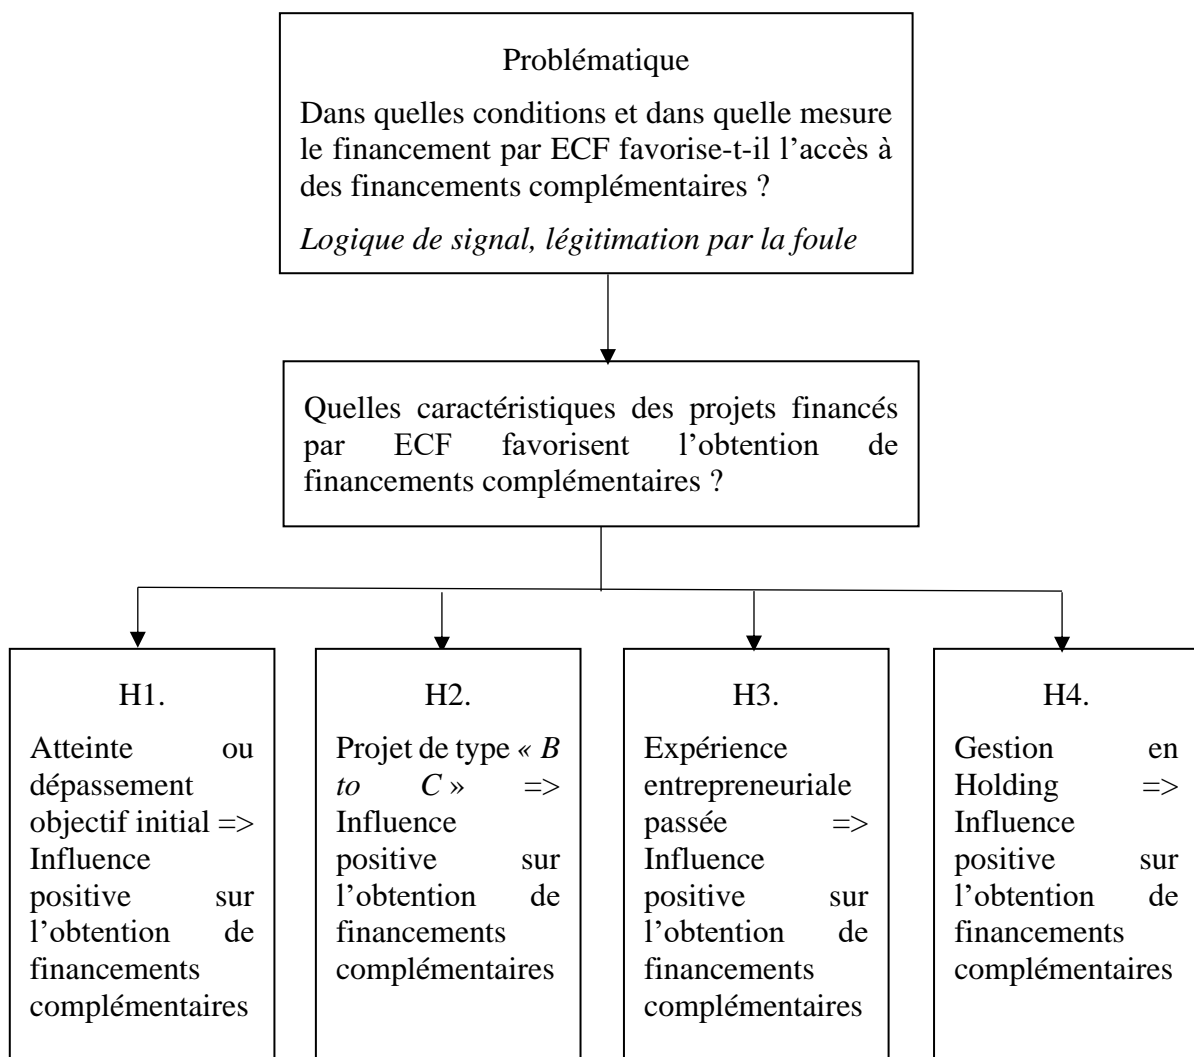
Problématique

Dans quelles conditions et dans quelle mesure le financement par ECF favorise-t-il l'accès à des financements complémentaires ?

*Logique de signal, légitimation par la foule*

Quelles caractéristiques des projets financés par ECF favorisent l'obtention de financements complémentaires ?

H1.

Atteinte ou dépassement objectif initial => Influence positive sur l'obtention de financements complémentaires

H2.

Projet de type *« B to C »* => Influence positive sur l'obtention de financements complémentaires

H3.

Expérience entrepreneuriale passée => Influence positive sur l'obtention de financements complémentaires

H4.

Gestion en Holding => Influence positive sur l'obtention de financements complémentaires